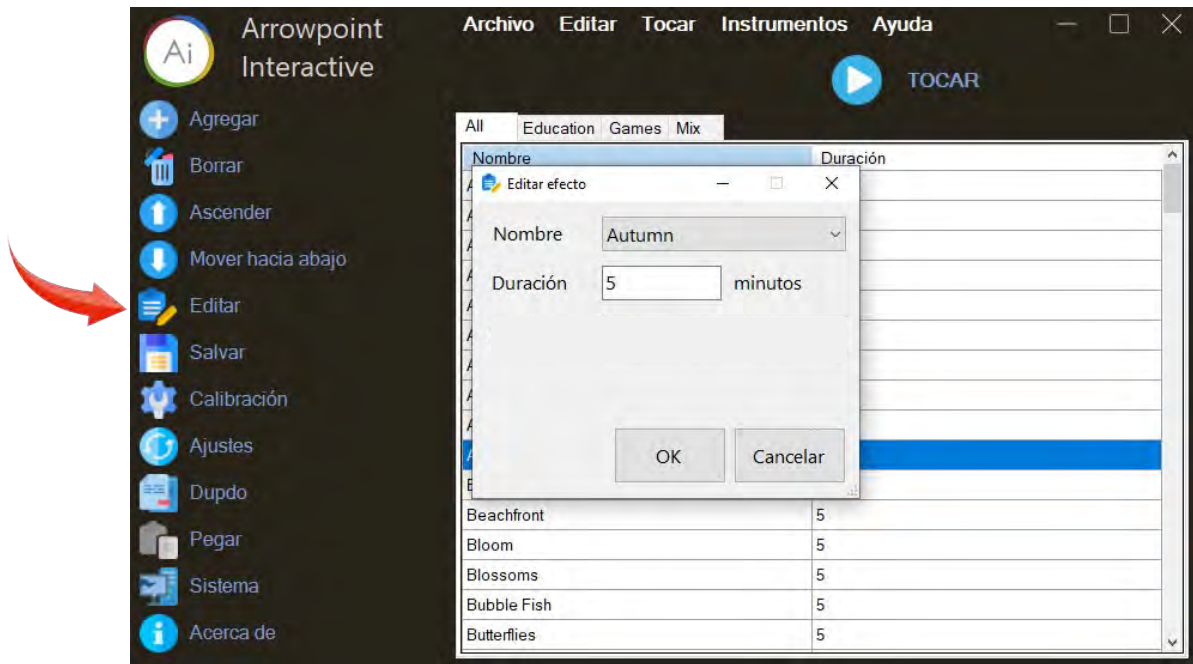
Ai Arrowpoint Interactive

Archivo Editar Tocar Instrumentos Ayuda

TOCAR

Agregar
Borrar
Ascender
Mover hacia abajo
Editar
Salvar
Calibración
Ajustes
Dupdo
Pegar
Sistema
Acerca de

All | Education | Games | Mix

| Nombre | Duración |
|---|---|
| A | |
| A | |
| A | |
| A | |
| A | |
| A | |
| A | |
| A | |
| A | |
| A | |
| B | |
| Beachfront | 5 |
| Bloom | 5 |
| Blossoms | 5 |
| Bubble Fish | 5 |
| Butterflies | 5 |

Editar efecto

Nombre Autumn

Duración 5 minutos

OK Cancelar